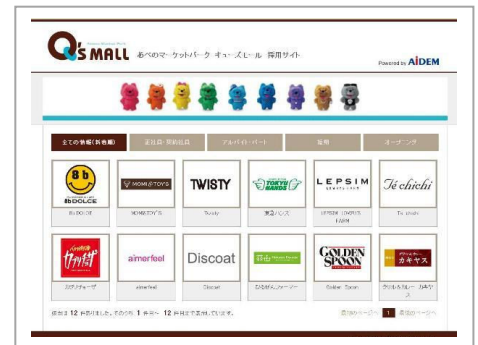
Q's MALL あべのマーケットパーク キューズモール 採用サイト

Powered by AIDEM

全ての情報(新着順) | 正社員・契約社員 | アルバイト・パート | 派遣 | オープニング

8b DOLCE

MOMI&TOY'S

TWISTY

TOKYU HANDS

LEPSIM

Te chichi

8b DOLCE | MOMI&TOY'S | Twisty | 東急ハンズ | LEPSIM LOWRYS FARM | Te chichi

サカイ | aimerfeel | Discoat | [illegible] | GOLDEN SPOON | カキヤス

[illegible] | aimerfeel | Discoat | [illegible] | Golden Spoon | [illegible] カキヤス

検索結果 12 件ありました。そのうち 1 件目～ 12 件目までを表示しています。

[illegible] 1 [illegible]